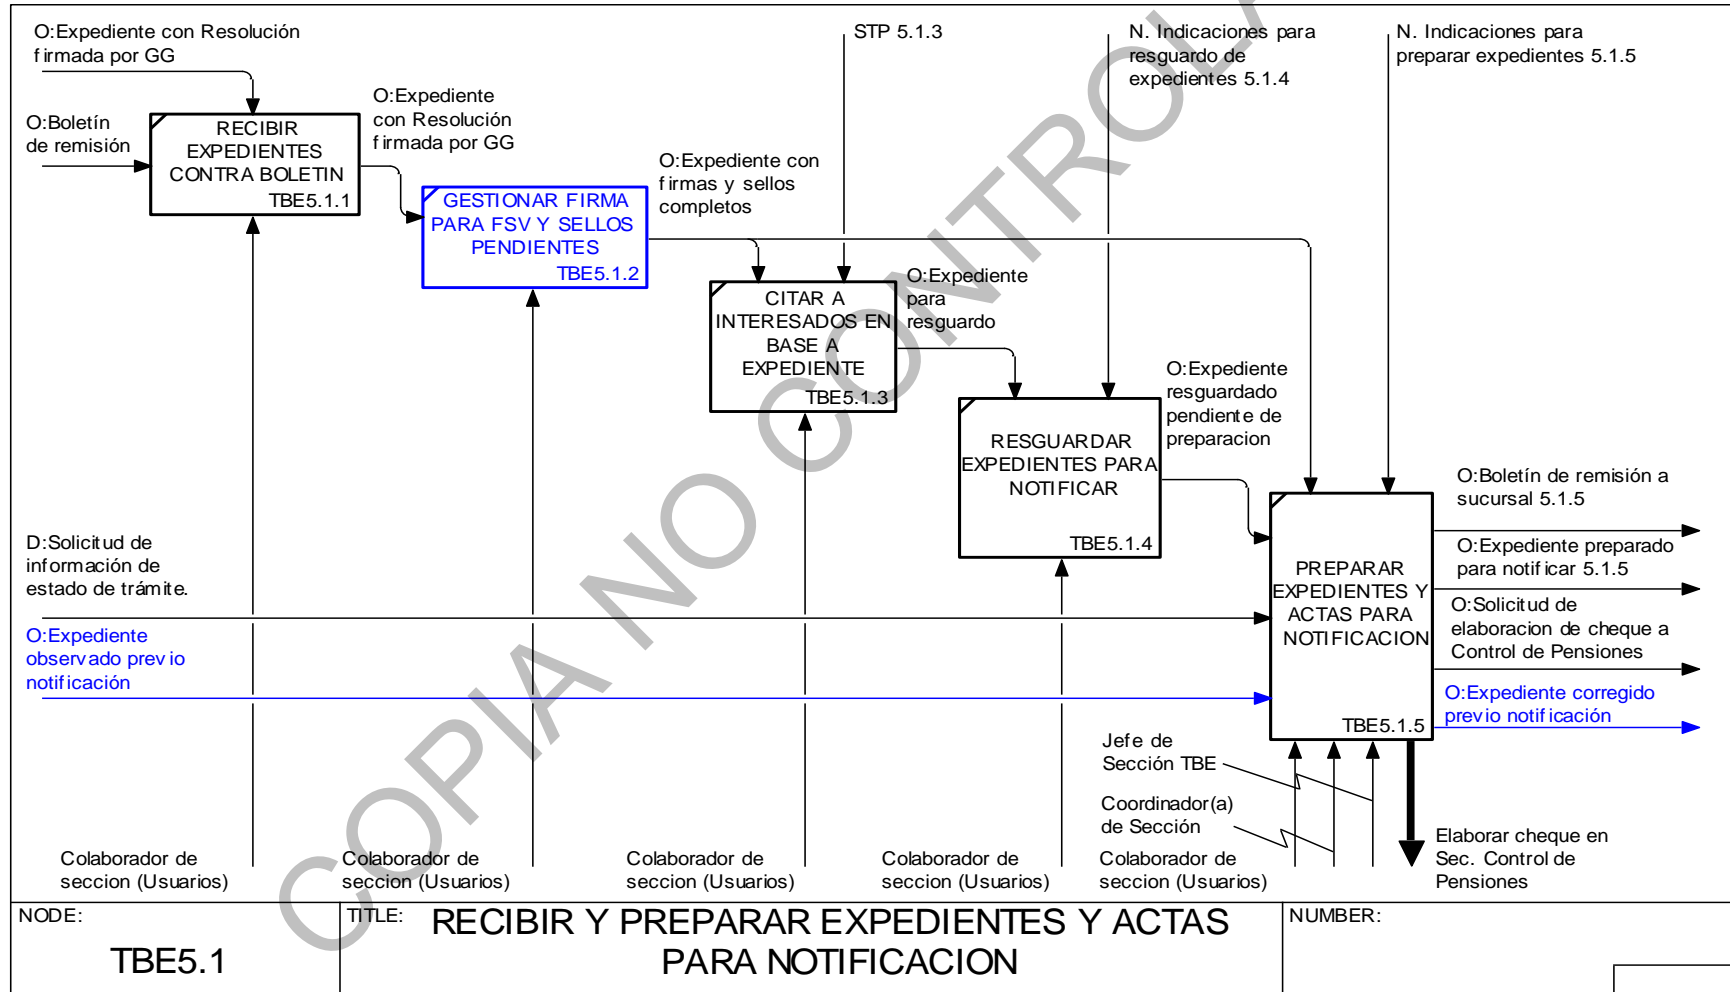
O:Expediente con Resolución firmada por GG

O:Boletín de remisión

RECIBIR EXPEDIENTES CONTRA BOLETIN
TBE5.1.1

O:Expediente con Resolución firmada por GG

GESTIONAR FIRMA PARA FSV Y SELLOS PENDIENTES
TBE5.1.2

O:Expediente con firmas y sellos completos

STP 5.1.3

CITAR A INTERESADOS EN BASE A EXPEDIENTE
TBE5.1.3

O:Expediente para resguardo

N. Indicaciones para resguardo de expedientes 5.1.4

RESGUARDAR EXPEDIENTES PARA NOTIFICAR
TBE5.1.4

O:Expediente resguardado pendiente de preparacion

N. Indicaciones para preparar expedientes 5.1.5

PREPARAR EXPEDIENTES Y ACTAS PARA NOTIFICACION
TBE5.1.5

O:Boletín de remisión a sucursal 5.1.5

O:Expediente preparado para notificar 5.1.5

O:Solicitud de elaboracion de cheque a Control de Pensiones

O:Expediente corregido previo notificación

D:Solicitud de información de estado de trámite.

O:Expediente observado previo notificación

Jefe de Sección TBE

Coordinador(a) de Sección

Elaborar cheque en Sec. Control de Pensiones

Colaborador de seccion (Usuarios)

Colaborador de seccion (Usuarios)

Colaborador de seccion (Usuarios)

Colaborador de seccion (Usuarios)

Colaborador de seccion (Usuarios)

COPIA NO CONTROLADA

NODE:
TBE5.1

TITLE:
RECIBIR Y PREPARAR EXPEDIENTES Y ACTAS PARA NOTIFICACION

NUMBER: